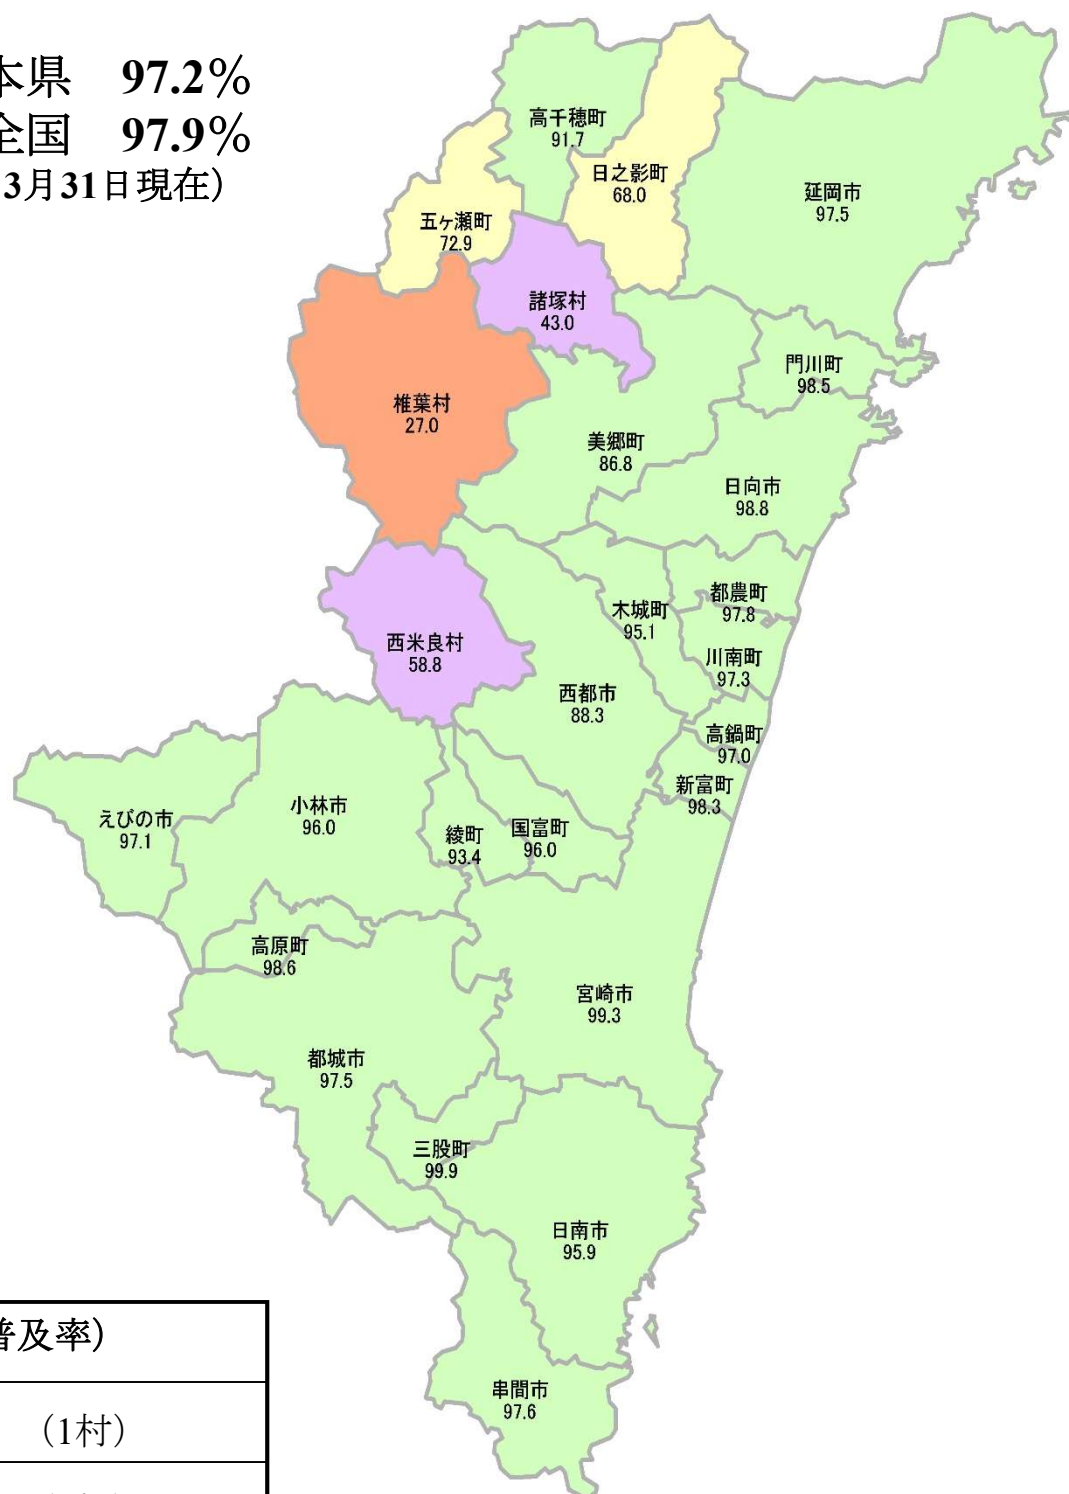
本県 97.2%
全国 97.9%
3月31日現在)

高千穂町
91.7
日之影町
68.0
延岡市
97.5
五ヶ瀬町
72.9
諸塚村
43.0
椎葉村
27.0
門川町
98.5
美郷町
86.8
日向市
98.8
都農町
97.8
木城町
95.1
西米良村
58.8
川南町
97.3
西都市
88.3
高鍋町
97.0
新富町
98.3
えびの市
97.1
小林市
96.0
綾町
93.4
国富町
96.0
高原町
98.6
宮崎市
99.3
都城市
97.5
三股町
99.9
日南市
95.9
串間市
97.6

普及率)
(1村)